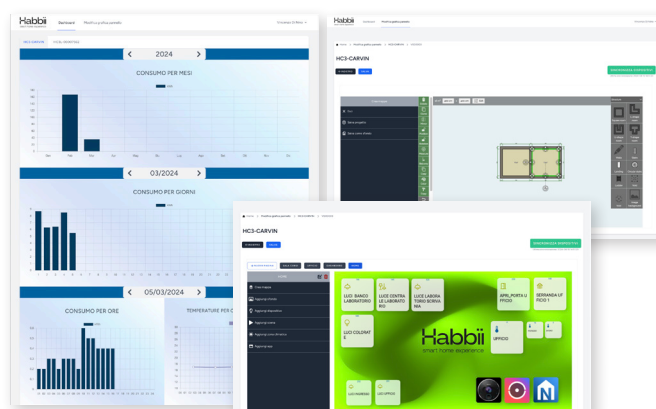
Habbii
Dashboard
Monitora più pannelli

2024
CONSUMO PER MESI

03/2024
CONSUMO PER GIORNI

05/03/2024
CONSUMO PER ORE
TEMPERATURE PER C

Habbii
HC3-CARVIN

HC3-CARVIN
LUCI BANCO LABORATORIO
LUCI CENTRALE LABORATORIO
LUCI LABORATORIO SCRIVANIA
APRI PORTA UFFICIO
SERRANDA UFFICIO 1
LUCI COLORATE
UFFICIO
LUCI PARETE
LUCI UFFICIO
Habbii
smart home experience